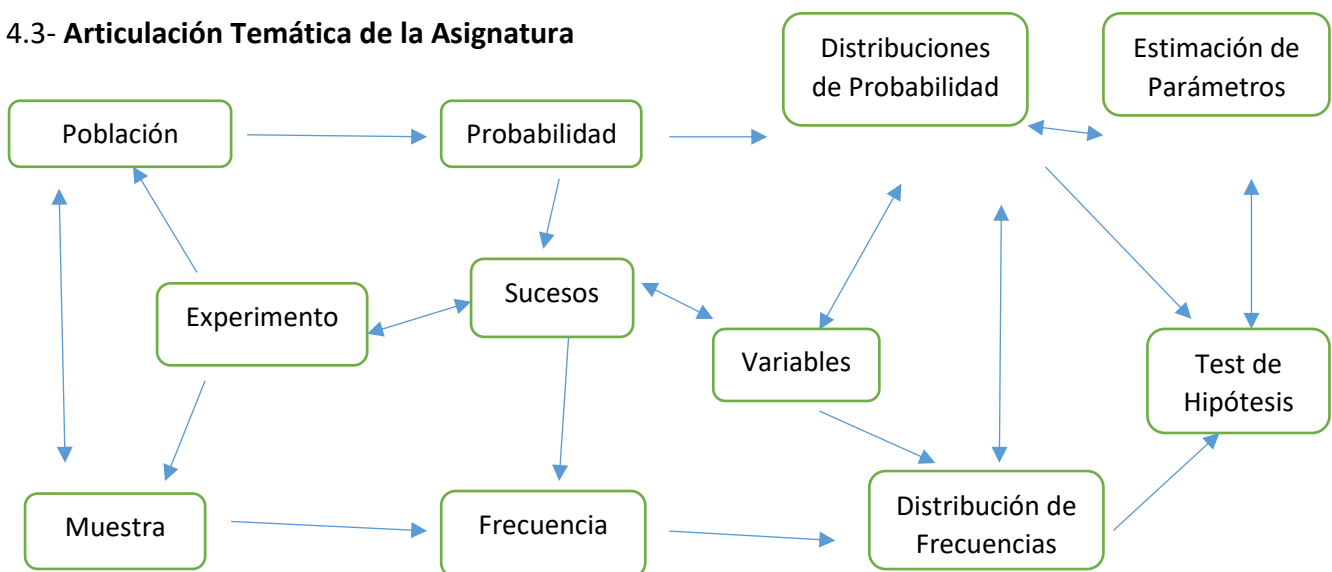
4.3- **Articulación Temática de la Asignatura**

Distribuciones de Probabilidad

Estimación de Parámetros

Población

Probabilidad

Sucesos

Experimento

Variables

Test de Hipótesis

Muestra

Frecuencia

Distribución de Frecuencias